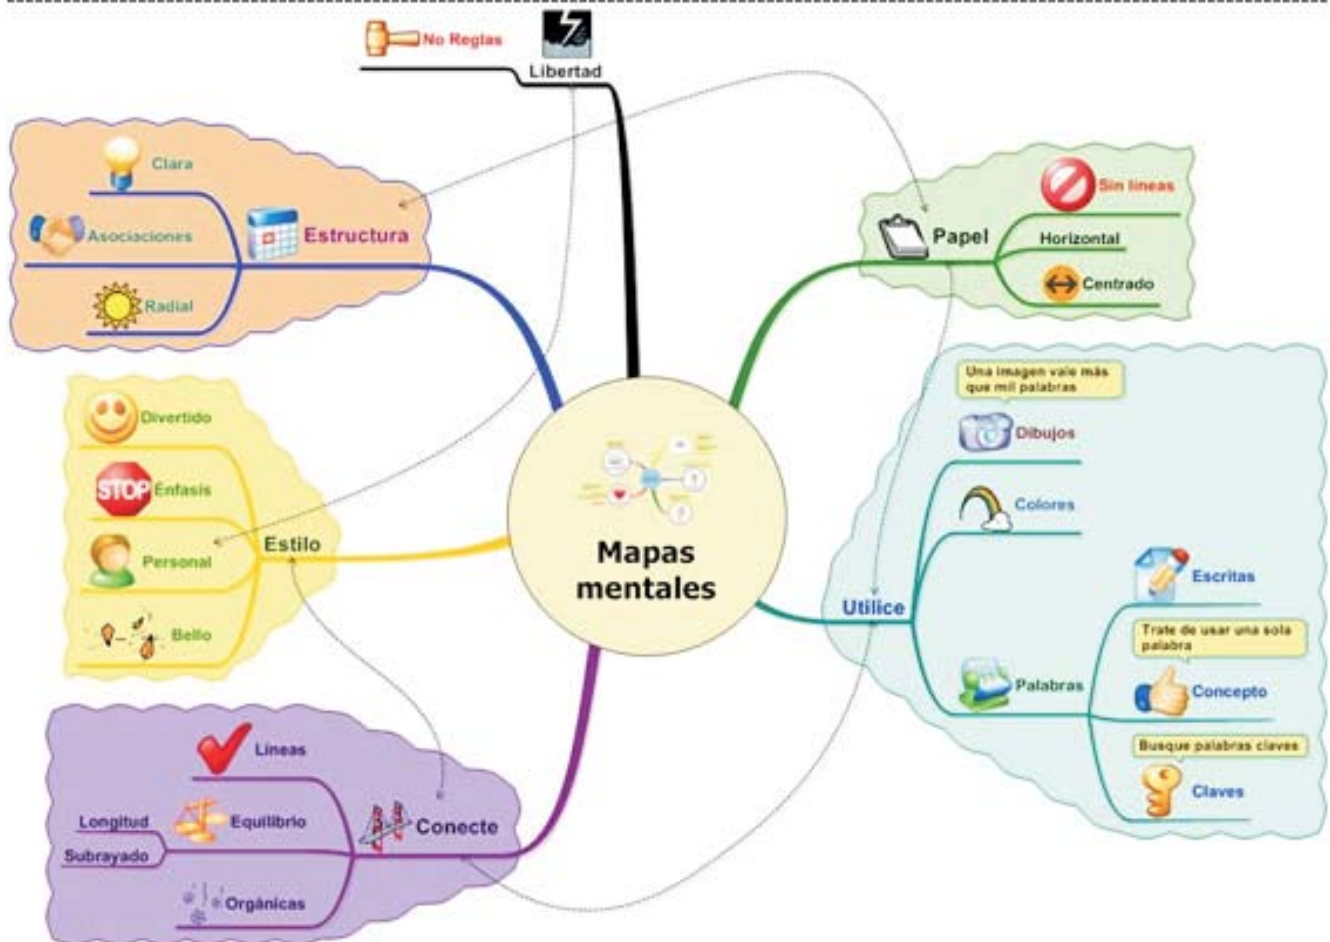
No Reglas
Libertad
Clara
Asociaciones
Estructura
Radial
Papel
Sin lineas
Horizontal
Centrado
Divertido
STOP
Énfasis
Estilo
Personal
Bello
Mapas mentales
Una imagen vale más que mil palabras
Dibujos
Colores
Escritas
Utilice
Trate de usar una sola palabra
Palabras
Concepto
Busque palabras claves
Claves
Líneas
Longitud
Equilibrio
Conecte
Subrayado
Orgánicas